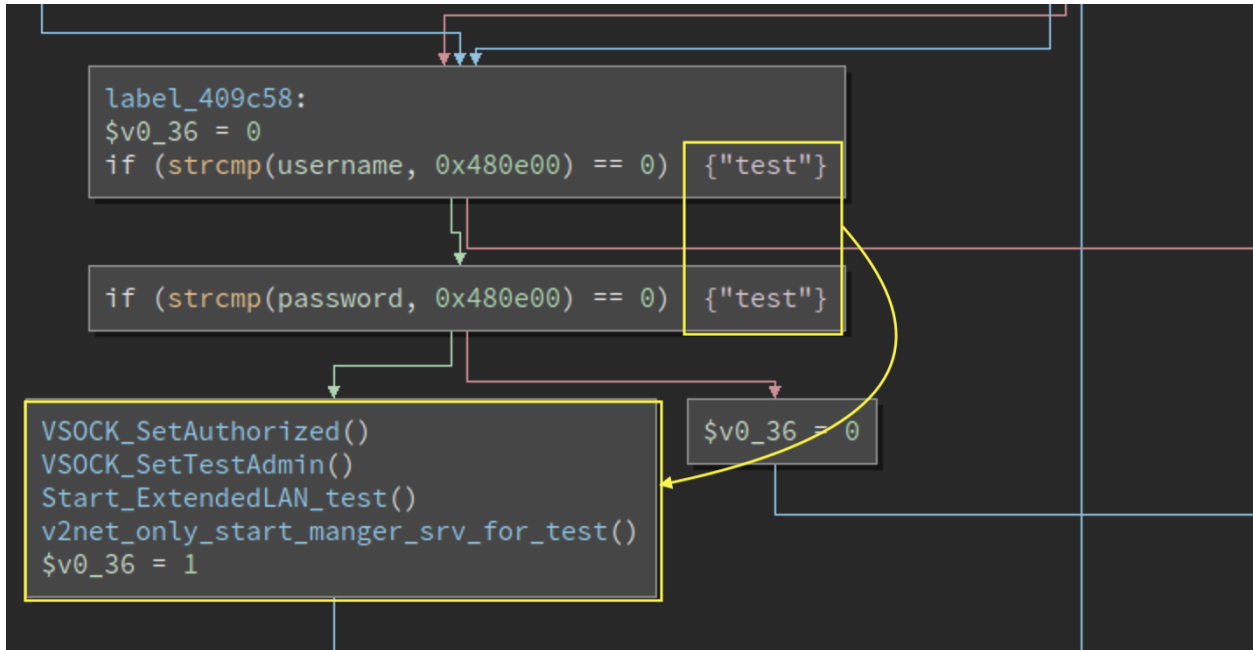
label_409c58:
$v0_36 = 0
if (strcmp(username, 0x480e00) == 0) {"test"}

if (strcmp(password, 0x480e00) == 0) {"test"}

VSOCK_SetAuthorized()
VSOCK_SetTestAdmin()
Start_ExtendedLAN_test()
v2net_only_start_manger_srv_for_test()
$v0_36 = 1

$v0_36 = 0